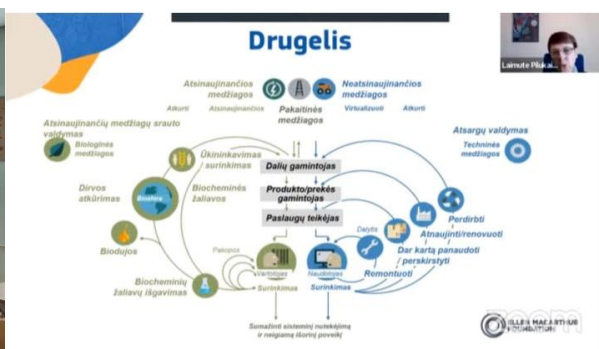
Drugelis

Laimute Pliuka...

Atsinaujinančios medžiagos

Neatsinaujinančios medžiagos

Atkurti

Atsinaujinančios

Pakaitinės medžiagos

Virtualizuoti

Atkurti

Atsinaujinančių medžiagų srauto valdymas

Biologinės medžiagos

Atsargų valdymas

Techninės medžiagos

Ūkininkavimas surinkimas

Dalių gamintojas

Produkto/prekės gamintojas

Paslaugų teikėjas

Dirvos atkūrimas

Biosfera

Biocheminės žaliavos

Perdirbti

Atnaujinti/renovuoti

Dalytis

Dar kartą panaudoti perskirstyti

Biodujos

Remontuoti

Pakopos

Vartotojas

Naudotojas

Biocheminių žaliavų išgavimas

Surinkimas

Surinkimas

Sumažinti sisteminį nutekėjimą ir neigiamą išorinį poveikį

ELLEN MACARTHUR FOUNDATION

zoom